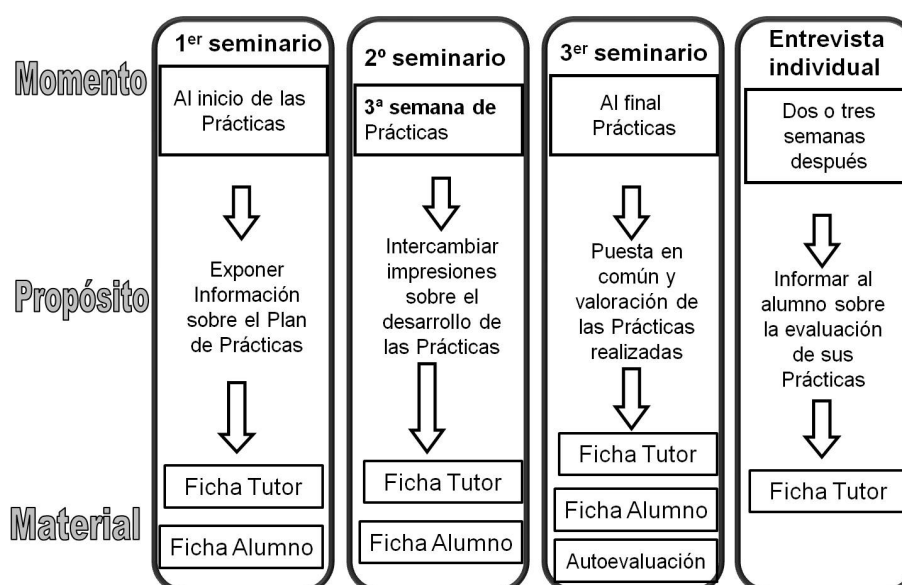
Momento

Propósito

Material

1$^{er}$ seminario

Al inicio de las Prácticas

Exponer Información sobre el Plan de Prácticas

Ficha Tutor

Ficha Alumno

2º seminario

3ª semana de Prácticas

Intercambiar impresiones sobre el desarrollo de las Prácticas

Ficha Tutor

Ficha Alumno

3$^{er}$ seminario

Al final Prácticas

Puesta en común y valoración de las Prácticas realizadas

Ficha Tutor

Ficha Alumno

Autoevaluación

Entrevista individual

Dos o tres semanas después

Informar al alumno sobre la evaluación de sus Prácticas

Ficha Tutor